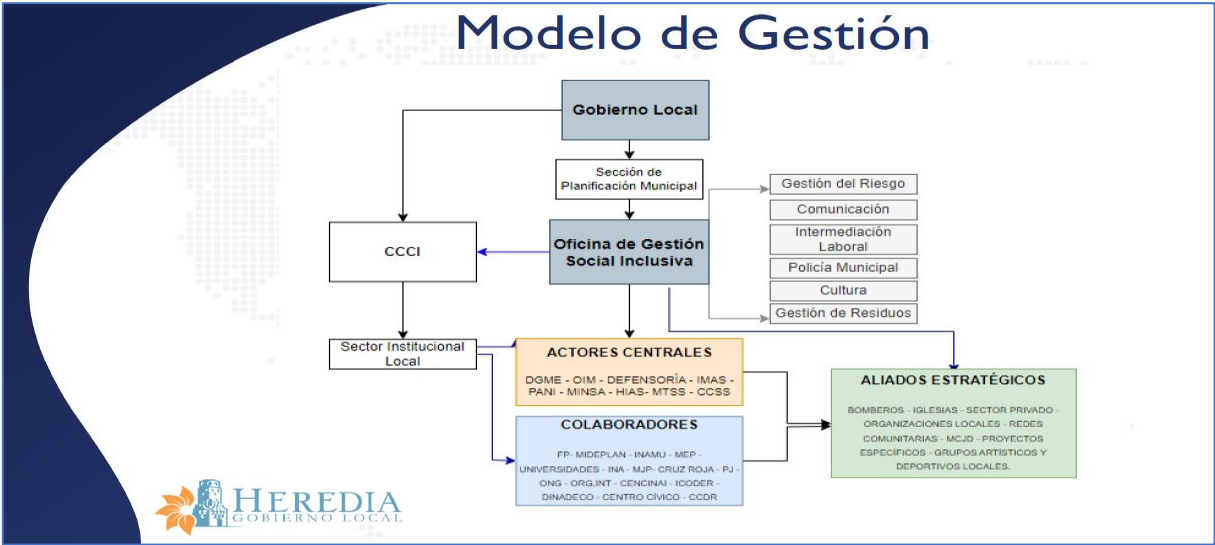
Modelo de Gestión

Gobierno Local

Sección de Planificación Municipal

Oficina de Gestión Social Inclusiva

CCCI

Gestión del Riesgo

Comunicación

Intermediación Laboral

Policía Municipal

Cultura

Gestión de Residuos

Sector Institucional Local

ACTORES CENTRALES

DGME - OIM - DEFENSORÍA - IMAS - PANI - MINSA - HIAS- MTSS - CCSS

COLABORADORES

FP- MIDEPLAN - INAMU - MEP - UNIVERSIDADES - INA - MJP- CRUZ ROJA - PJ - ONG - ORG,INT - CENCINAI - ICODER - DINADECO - CENTRO CÍVICO - CCDR

ALIADOS ESTRATÉGICOS

BOMBEROS - IGLESIAS - SECTOR PRIVADO - ORGANIZACIONES LOCALES - REDES COMUNITARIAS - MCJD - PROYECTOS ESPECÍFICOS - GRUPOS ARTÍSTICOS Y DEPORTIVOS LOCALES.

HEREDIA
GOBIERNO LOCAL